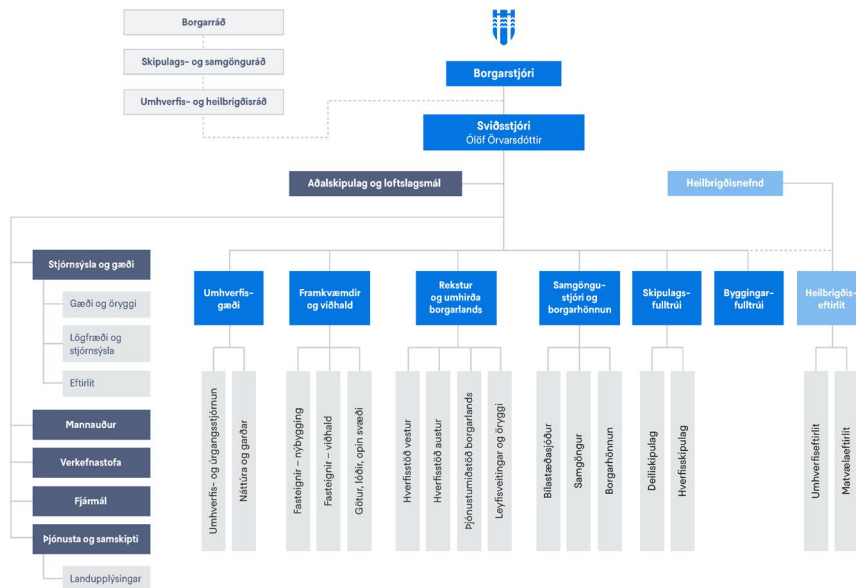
Borgarráð

Skipulags- og samgönguráð

Umhverfis- og heilbrigðisráð

Borgarstjóri

Sviðsstjóri
Ólöf Örvarsdóttir

Aðalskipulag og loftslagsmál

Heilbrigðisnefnd

Stjórnsýsla og gæði

Gæði og öryggi

Lögfræði og stjórnsýsla

Eftirlit

Mannauður

Verkefnastofa

Fjármál

Þjónusta og samskipti

Landupplýsingar

Umhverfis-gæði

Umhverfis- og úrgangsstjórnun

Náttúra og garðar

Framkvæmdir og viðhald

Fasteignir – nýbygging

Fasteignir – viðhald

Götur, lóðir, opin svæði

Rekstur og umhirða borgarlands

Hverfisstöð vestur

Hverfisstöð austur

Þjónustumiðstöð borgarlands

Leyfisveitingar og öryggi

Samgöngu-stjóri og borgarhönnun

Bílastæðasjóður

Samgöngur

Borgarhönnun

Skipulags-fulltrúi

Deiliskipulag

Hverfisskipulag

Byggingar-fulltrúi

Heilbrigðis-eftirlit

Umhverfiseftirlit

Matvælaeftirlit